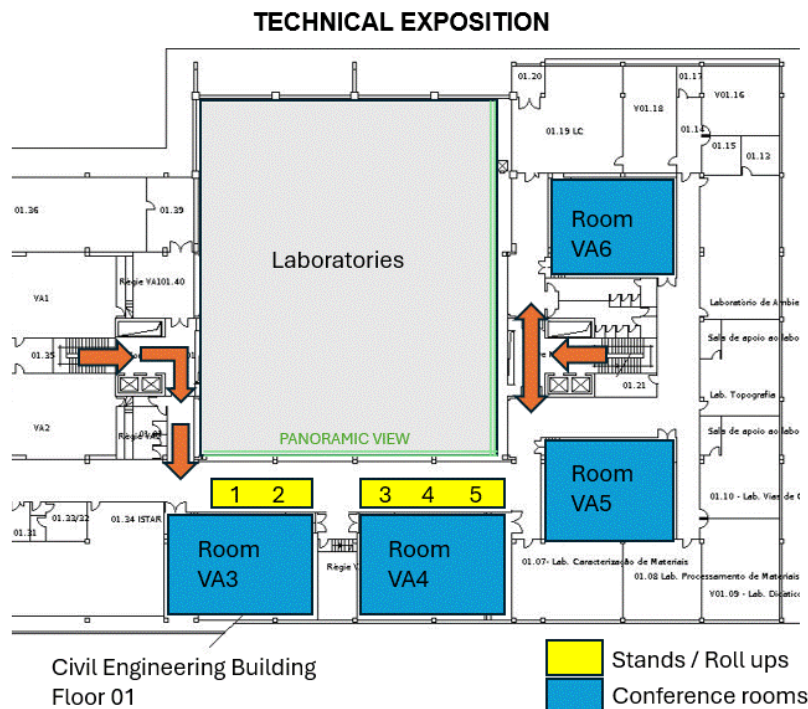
TECHNICAL EXPOSITION

01.20
01.17
V01.18
V01.16
01.19 LC
01.14
01.15
01.13
01.36
01.39
Room VA6
Laboratories
Régie VA101.40
VA1
Laboratório de Ambie
Sala de apoio ao labo
01.35
01.21
Lab. Topografia
VA2
Régie VA
Sala de apoio ao labo
PANORAMIC VIEW
Room VA5
1 2
3 4 5
01.10 - Lab. Vias de C
01.33/32
01.34 ISTAR
01.31
Room VA3
Room VA4
Régie V
01.07- Lab. Caracterização de Materiais
01.08 Lab. Processamento de Materiais
V01.09 - Lab. Didático

Civil Engineering Building
Floor 01

Stands / Roll ups
Conference rooms